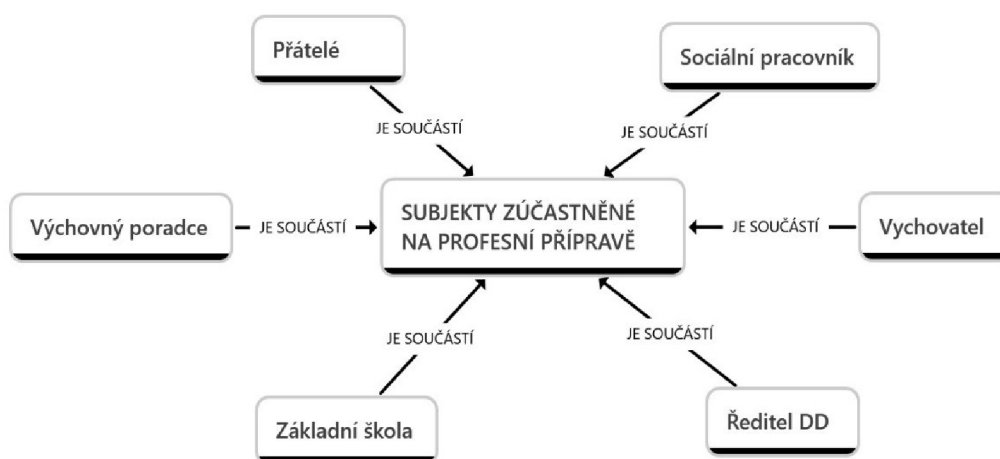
Přátelé

JE SOUČÁSTÍ

Sociální pracovník

JE SOUČÁSTÍ

Výchovný poradce

JE SOUČÁSTÍ

SUBJEKTY ZÚČASTNĚNÉ NA PROFESNÍ PŘÍPRAVĚ

JE SOUČÁSTÍ

Vychovatel

JE SOUČÁSTÍ

JE SOUČÁSTÍ

Základní škola

Ředitel DD